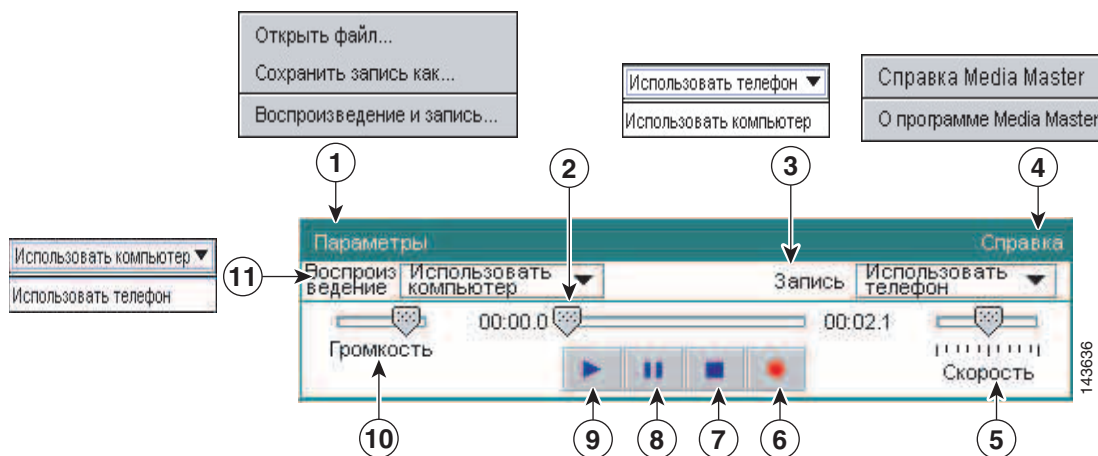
Открыть файл...
Сохранить запись как...
Воспроизведение и запись...

Использовать телефон ▼
Использовать компьютер

Справка Media Master
О программе Media Master

1
2
3
4

Использовать компьютер ▼
Использовать телефон

11

Параметры
Справка
Воспроизведение
Использовать компьютер
Запись
Использовать телефон
00:00.0
00:02.1
Громкость
Скорость

143636

10
9
8
7
6
5